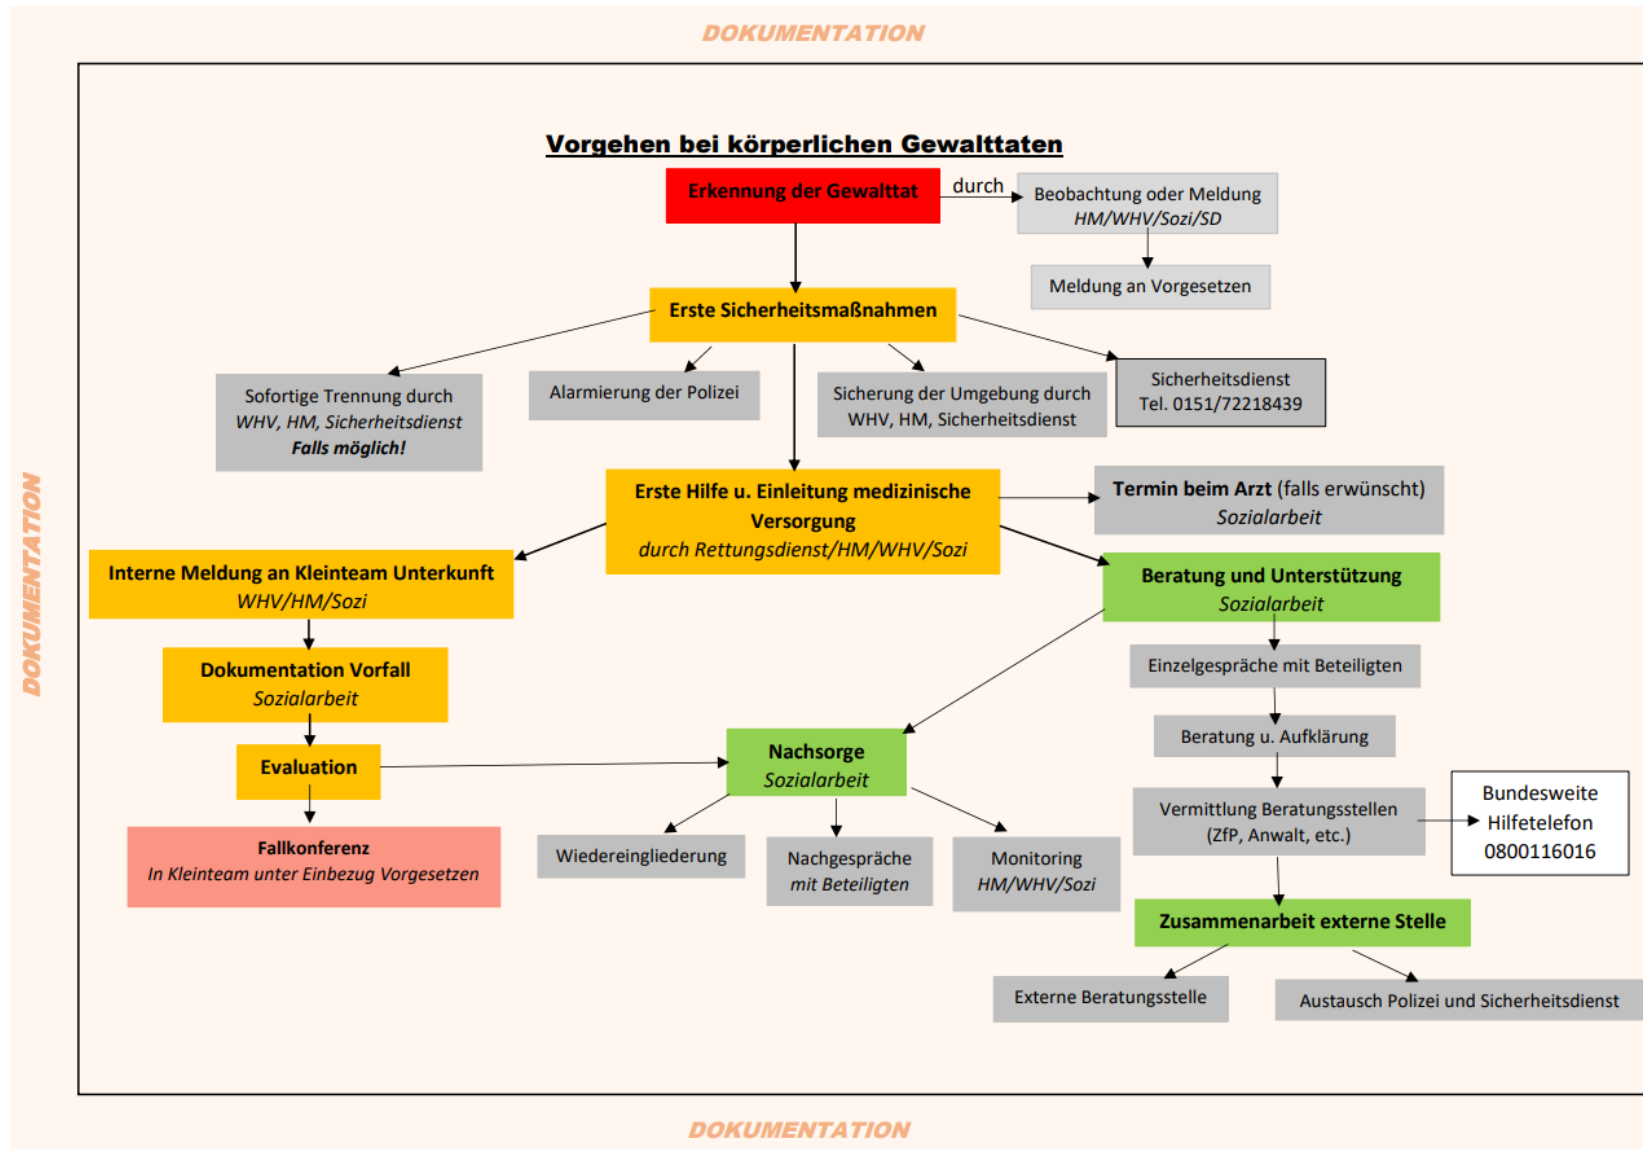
DOKUMENTATION

DOKUMENTATION

Vorgehen bei körperlichen Gewalttaten

Erkennung der Gewalttat

durch

Beobachtung oder Meldung
HM/WHV/Sozi/SD

Meldung an Vorgesetzen

Erste Sicherheitsmaßnahmen

Sofortige Trennung durch
WHV, HM, Sicherheitsdienst
Falls möglich!

Alarmierung der Polizei

Sicherung der Umgebung durch
WHV, HM, Sicherheitsdienst

Sicherheitsdienst
Tel. 0151/72218439

Erste Hilfe u. Einleitung medizinische Versorgung
durch Rettungsdienst/HM/WHV/Sozi

Termin beim Arzt (falls erwünscht)
Sozialarbeit

Interne Meldung an Kleinteam Unterkunft
WHV/HM/Sozi

Beratung und Unterstützung
Sozialarbeit

Einzelgespräche mit Beteiligten

Dokumentation Vorfall
Sozialarbeit

Beratung u. Aufklärung

Evaluation

Nachsorge
Sozialarbeit

Vermittlung Beratungsstellen
(ZfP, Anwalt, etc.)

Bundesweite
Hilfetelefon
0800116016

Fallkonferenz
In Kleinteam unter Einbezug Vorgesetzen

Wiedereingliederung

Nachgespräche
mit Beteiligten

Monitoring
HM/WHV/Sozi

Zusammenarbeit externe Stelle

Externe Beratungsstelle

Austausch Polizei und Sicherheitsdienst

DOKUMENTATION